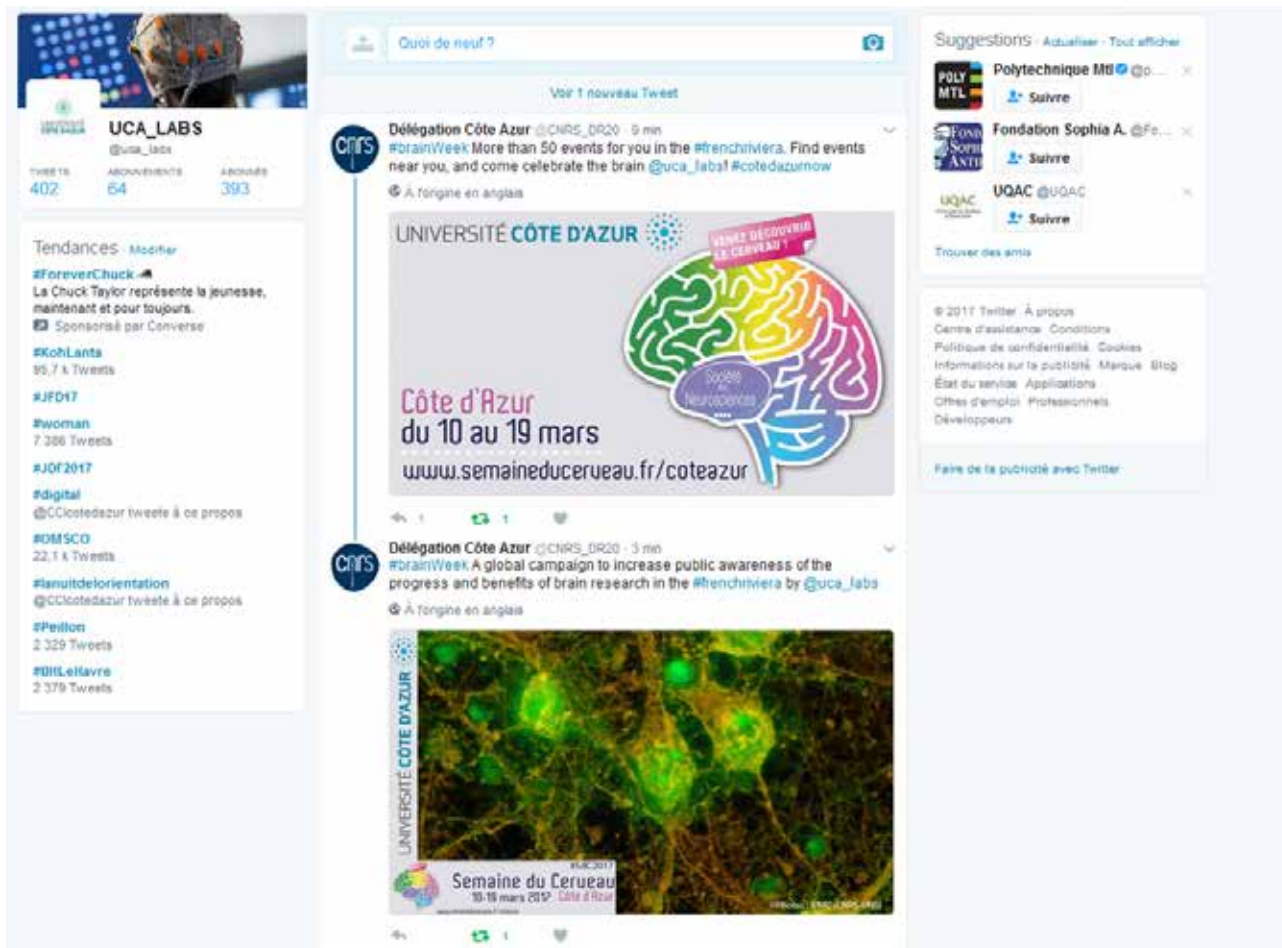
UCA_LABS
@uca_labs

| TWEETS | ABONNEMENTS | ABONNÉS |
|---|---|---|
| 402 | 64 | 393 |

Tendances · Modifier
#ForeverChuck
La Chuck Taylor représente la jeunesse, maintenant et pour toujours.
Sponsorisé par Converse
#KohLanta
95,7 k Tweets
#JFD17
#woman
7 386 Tweets
#JDF2017
#digital
@CCIcotedazur tweete à ce propos
#OMSCO
22,1 k Tweets
#lanuitdelorientation
@CCIcotedazur tweete à ce propos
#Peillon
2 329 Tweets
#BHLeHavre
2 379 Tweets

Quoi de neuf ?

Voir 1 nouveau Tweet

Délégation Côte Azur @CNRS_DR20 · 9 min
#brainWeek More than 50 events for you in the #frenchriviera. Find events near you, and come celebrate the brain @uca_labs! #cotedazurnow
À l'origine en anglais

UNIVERSITÉ CÔTE D'AZUR
VENEZ DÉCOUVRIR LE CERVEAU !
Société des Neurosciences
Côte d'Azur
du 10 au 19 mars
www.semaineducerveau.fr/coteazur

1 1

Délégation Côte Azur @CNRS_DR20 · 3 min
#brainWeek A global campaign to increase public awareness of the progress and benefits of brain research in the #frenchriviera by @uca_labs
À l'origine en anglais

UNIVERSITÉ CÔTE D'AZUR
#SdC2017
Semaine du Cerveau
10-19 mars 2017 Côte d'Azur

1

Suggestions · Actualiser · Tout afficher
Polytechnique Mtl @p...
Suivre
Fondation Sophia A. @Fo...
Suivre
UQAC @UQAC
Suivre
Trouver des amis

© 2017 Twitter À propos Centre d'assistance Conditions Politique de confidentialité Cookies Informations sur la publicité Marque Blog État du service Applications Offres d'emploi Professionnels Développeurs

Faire de la publicité avec Twitter